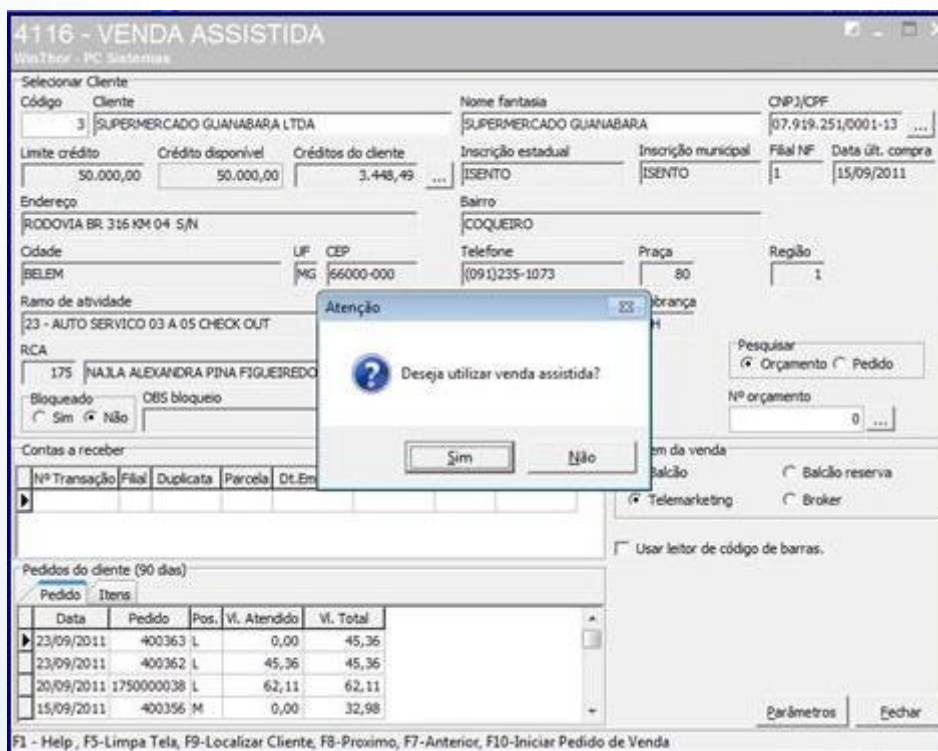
4116 - VENDA ASSISTIDA
WinThor - PC Sistemas

Selecionar Cliente
Código Cliente
3 SUPERMERCADO GUANABARA LTDA
Nome fantasia
SUPERMERCADO GUANABARA
CNPJ/CPF
07.919.251/0001-13 ...

Limite crédito
50.000,00
Crédito disponível
50.000,00
Créditos do cliente
3.448,49 ...
Inscrição estadual
ISENTO
Inscrição municipal
ISENTO
Filial NF
1
Data últ. compra
15/09/2011

Endereço
RODOVIA BR 316 KM 04 S/N
Bairro
COQUEIRO

Cidade
BELEM
UF
MG
CEP
66000-000
Telefone
(091)235-1073
Praça
80
Região
1

Ramo de atividade
23 - AUTO SERVICO 03 A 05 CHECK OUT
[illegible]brança
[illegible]H

RCA
175 NAJLA ALEXANDRA PINA FIGUEIREDO

Pesquisar
Orçamento Pedido

Bloqueado
Sim Não
OBS bloqueio
Nº orçamento
0 ...

Atenção
Deseja utilizar venda assistida?
Sim Não

Contas a receber
| Nº Transação | Filial | Duplicata | Parcela | Dt.Em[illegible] |
|---|---|---|---|---|
| | | | | |

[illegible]em da venda
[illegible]Balcão
Balcão reserva
Telemarketing
Broker

Usar leitor de código de barras.

Pedidos do cliente (90 dias)
Pedido Itens
| Data | Pedido | Pos. | Vl. Atendido | Vl. Total |
|---|---|---|---|---|
| 23/09/2011 | 400363 | L | 0,00 | 45,36 |
| 23/09/2011 | 400362 | L | 45,36 | 45,36 |
| 20/09/2011 | 1750000038 | L | 62,11 | 62,11 |
| 15/09/2011 | 400356 | M | 0,00 | 32,98 |

Parâmetros
Fechar

F1 - Help, F5-Limpa Tela, F9-Localizar Cliente, F8-Proximo, F7-Anterior, F10-Iniciar Pedido de Venda